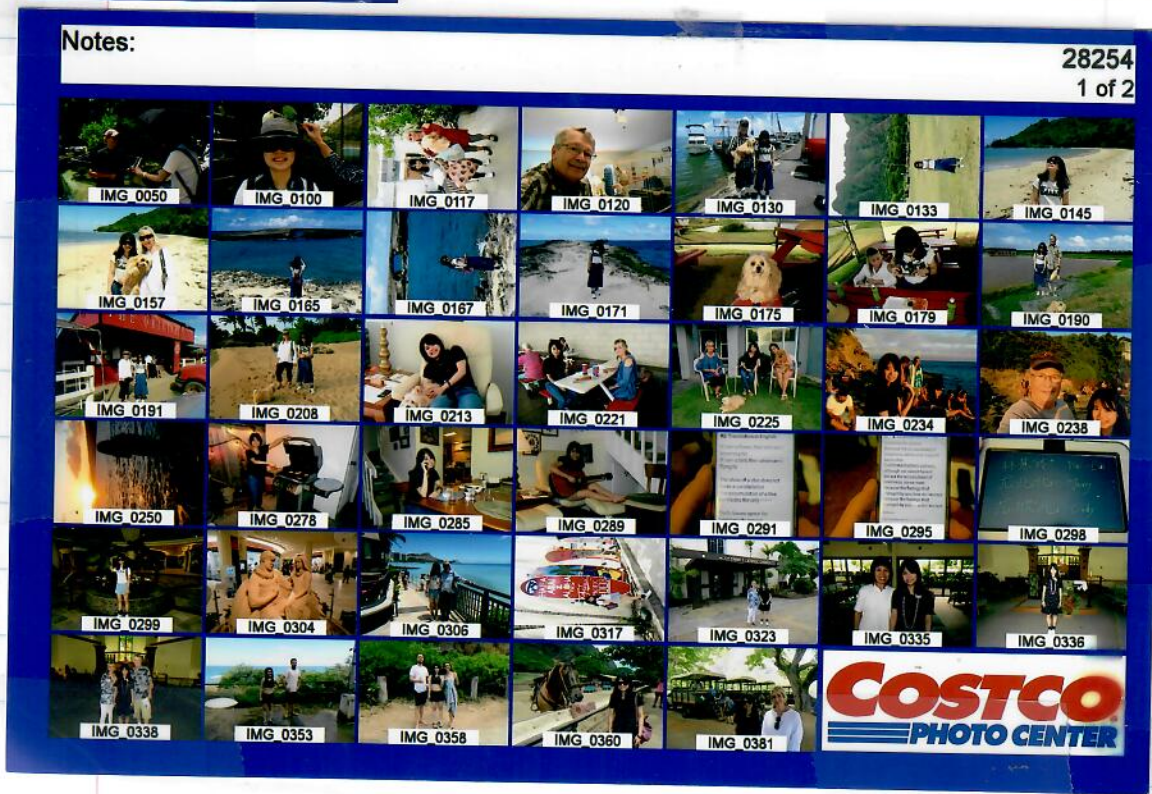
Notes:

28254
1 of 2

IMG_0050
IMG_0100
IMG_0117
IMG_0120
IMG_0130
IMG_0133
IMG_0145
IMG_0157
IMG_0165
IMG_0167
IMG_0171
IMG_0175
IMG_0179
IMG_0190
IMG_0191
IMG_0208
IMG_0213
IMG_0221
IMG_0225
IMG_0234
IMG_0238
IMG_0250
IMG_0278
IMG_0285
IMG_0289
IMG_0291
IMG_0295
IMG_0298
IMG_0299
IMG_0304
IMG_0306
IMG_0317
IMG_0323
IMG_0335
IMG_0336
IMG_0338
IMG_0353
IMG_0358
IMG_0360
IMG_0381

COSTCO
PHOTO CENTER